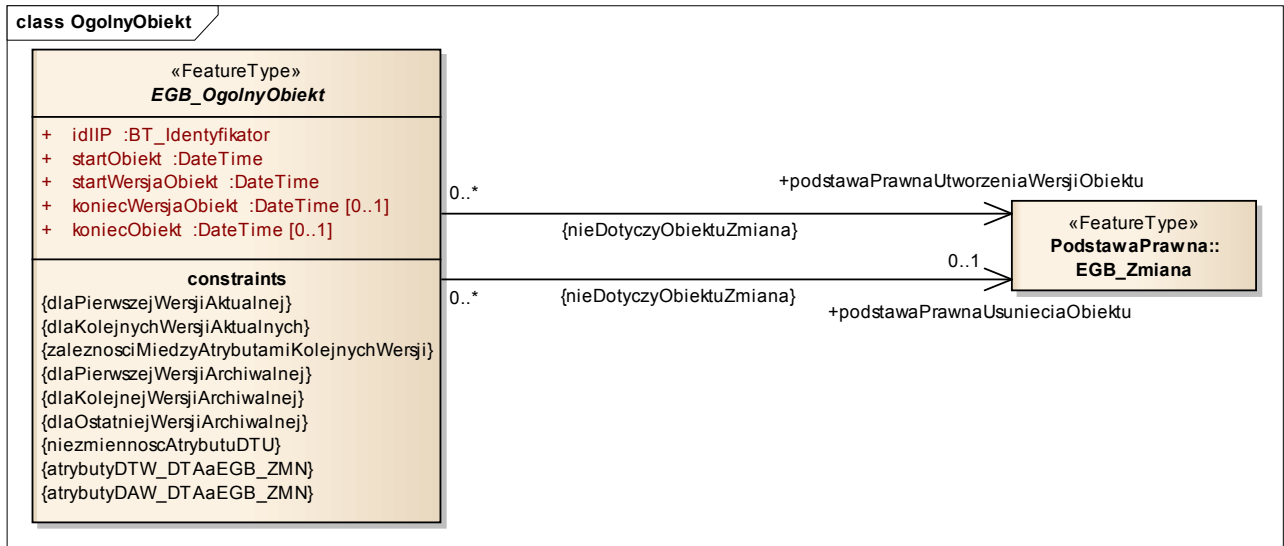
class OgolnyObiekt

«FeatureType»
EGB_OgolnyObiekt

+ idIIP :BT_Identyfikator
+ startObiekt :DateTime
+ startWersjaObiekt :DateTime
+ koniecWersjaObiekt :DateTime [0..1]
+ koniecObiekt :DateTime [0..1]

constraints
{dlaPierwszejWersjiAktualnej}
{dlaKolejnychWersjiAktualnych}
{zaleznosciMiedzyAtrybutamiKolejnychWersji}
{dlaPierwszejWersjiArchiwalnej}
{dlaKolejnejWersjiArchiwalnej}
{dlaOstatniejWersjiArchiwalnej}
{niezmiennoscAtrybutuDTU}
{atrybutyDTW_DTAaEGB_ZMN}
{atrybutyDAW_DTAaEGB_ZMN}

0..*

+podstawaPrawnaUtworzeniaWersjiObiektu

{nieDotyczyObiektuZmiana}

0..1

0..*

{nieDotyczyObiektuZmiana}

+podstawaPrawnaUsunieciaObiektu

«FeatureType»
PodstawaPrawna::
EGB_Zmiana